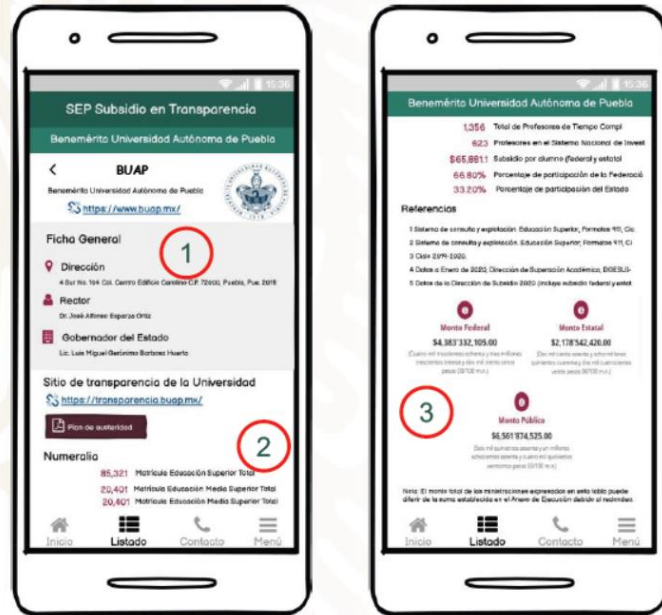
15:36

SEP Subsidio en Transparencia

Benemérita Universidad Autónoma de Puebla

<

BUAP

Benemérita Universidad Autónoma de Puebla

https://www.buap.mx/

Ficha General

1

Dirección

4 Sur No. 104 Col. Centro Edificio Carolino C.P. 72000, Puebla, Pue. 2018

Rector

Dr. José Alfonso Esparza Ortiz

Gobernador del Estado

Lic. Luis Miguel Gerónimo Barbosa Huerta

Sitio de transparencia de la Universidad

https://transparencia.buap.mx/

Plan de austeridad

2

Numeralia

85,321 Matrícula Educación Superior Total

20,401 Matrícula Educación Media Superior Total

20,401 Matrícula Educación Media Superior Total

Inicio Listado Contacto Menú

15:36

Benemérita Universidad Autónoma de Puebla

1,356 Total de Profesores de Tiempo Compl

623 Profesores en el Sistema Nacional de Invest

$65,881.1 Subsidio por alumno (federal y estatal

66.80% Porcentaje de participación de la Federació

33.20% Porcentaje de participación del Estado

Referencias

1 Sistema de consulta y explotación. Educación Superior, Formatos 911, Cic

2 Sistema de consulta y explotación. Educación Superior, Formatos 911, Ci

3 Ciclo 2019-2020.

4 Datos a Enero de 2020, Dirección de Superación Académica, DGESU-

5 Datos de la Dirección de Subsidio 2020 (incluye subsidio federal y estat

Monto Federal

$4,383'332,105.00

(Cuatro mil trescientos ochenta y tres millones trescientos treinta y dos mil ciento cinco pesos 00/100 m.n.)

Monto Estatal

$2,178'542,420.00

(Dos mil ciento setenta y ocho millones quinientos cuarenta y dos mil cuatrocientos veinte pesos 00/100 m.n.)

3

Monto Público

$6,561'874,525.00

(Seis mil quinientos sesenta y un millones ochocientos setenta y cuatro mil quinientos veinticinco pesos 00/100 m.n.)

Nota: El monto total de las ministraciones expresadas en esta tabla puede diferir de la suma establecida en el Anexo de Ejecución debido al redondeo.

Inicio Listado Contacto Menú